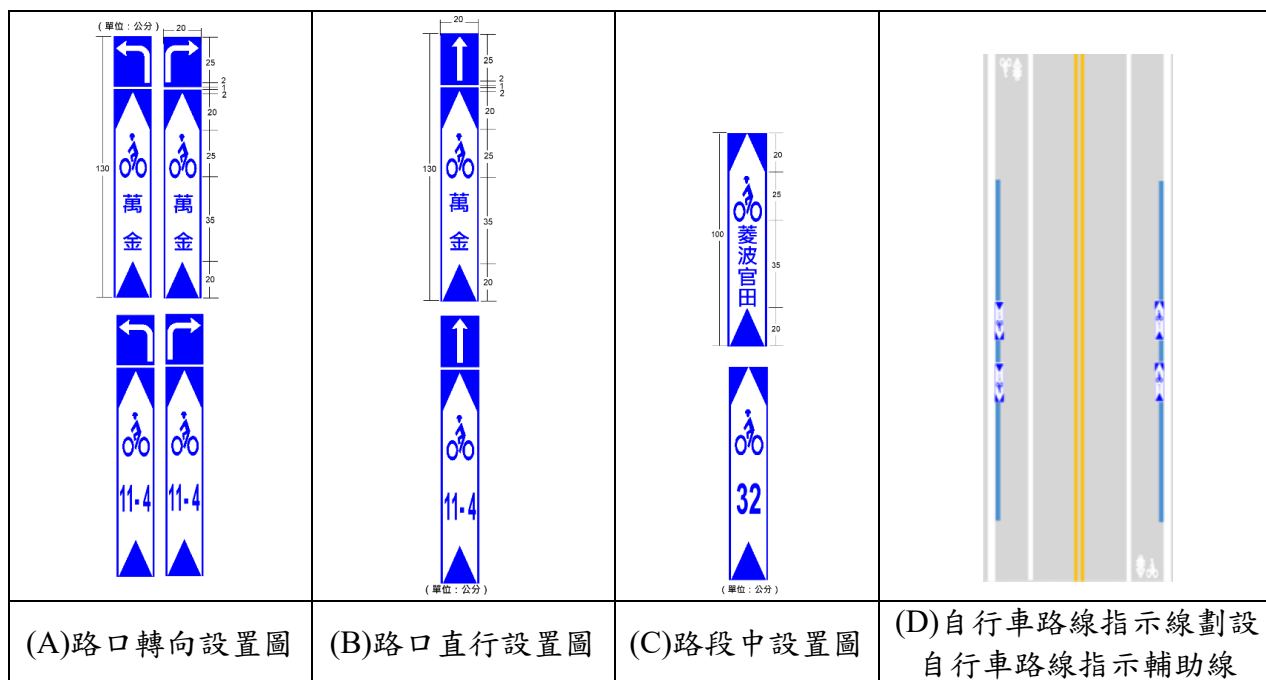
| (單位：公分) 20 25 2 1 2 20 25 35 20 130 萬金 萬金 11-4 11-4 | 20 25 2 1 2 20 25 35 20 130 萬金 11-4 (單位：公分) | 20 25 35 20 100 菱波官田 32 (單位：公分) | |
|---|---|---|---|
| (A)路口轉向設置圖 | (B)路口直行設置圖 | (C)路段中設置圖 | (D)自行車路線指示線劃設 自行車路線指示輔助線 |